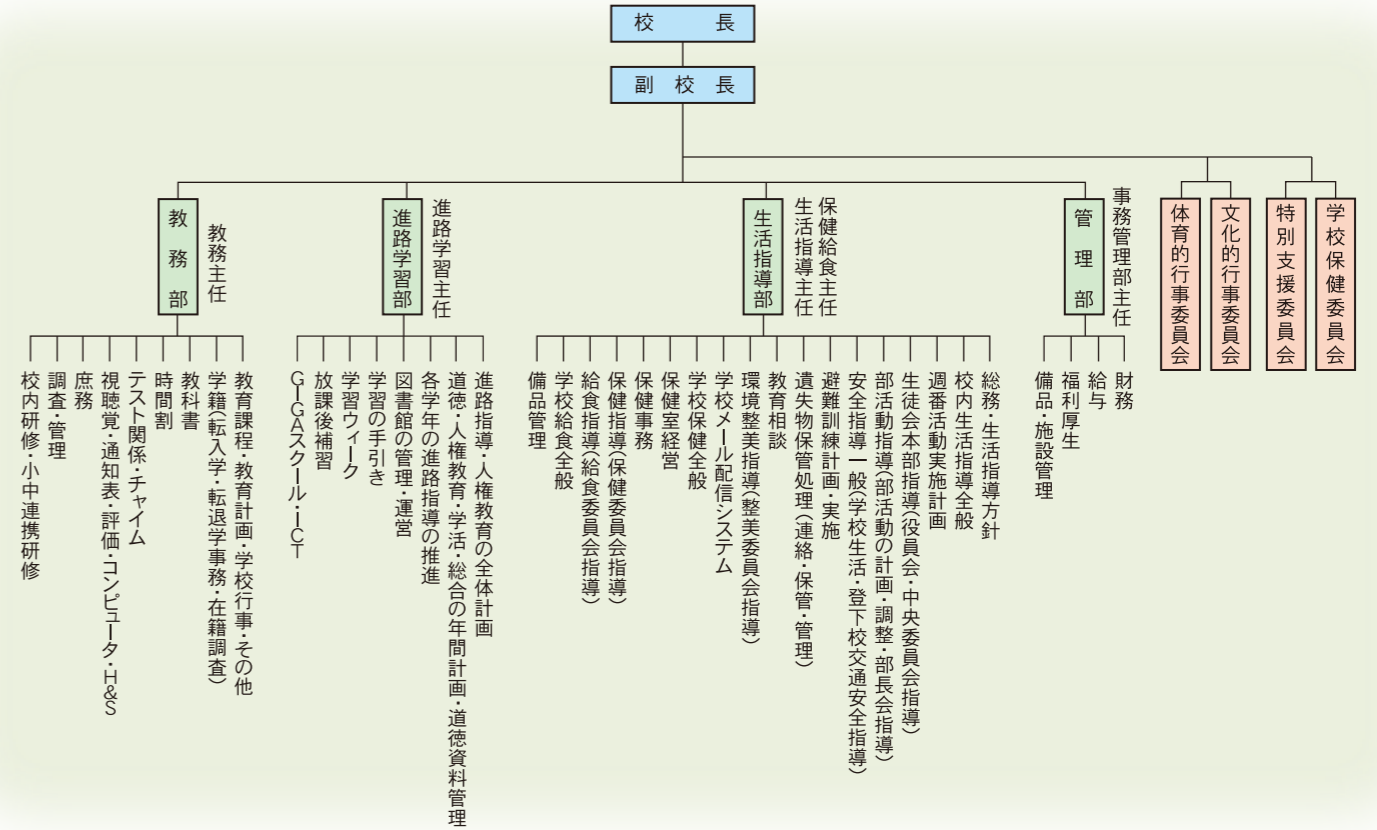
校長

副校長

教務部
教務主任

教育課程・教育計画・学校行事・その他
学籍(転入学・転退学事務・在籍調査)
教科書
時間割
テスト関係・チャイム
視聴覚・通知表・評価・コンピュータ・H&S
庶務
調査・管理
校内研修・小中連携研修

進路学習部
進路学習主任

進路指導・人権教育の全体計画
道徳・人権教育・学活・総合の年間計画・道徳資料管理
各学年の進路指導の推進
図書館の管理・運営
学習の手引き
学習ウィーク
放課後補習
GIGAスクール・ICT

生活指導部
保健給食主任
生活指導主任

総務・生活指導方針
校内生活指導全般
週番活動実施計画
生徒会本部指導(役員会・中央委員会指導)
部活動指導(部活動の計画・調整・部長会指導)
安全指導一般(学校生活・登下校交通安全指導)
避難訓練計画・実施
遺失物保管処理(連絡・保管・管理)
教育相談
環境整美指導(整美委員会指導)
学校メール配信システム
学校保健全般
保健室経営
保健事務
保健指導(保健委員会指導)
給食指導(給食委員会指導)
学校給食全般
備品管理

管理部
事務管理部主任

財務
給与
福利厚生
備品・施設管理

体育的行事委員会
文化的行事委員会
特別支援委員会
学校保健委員会